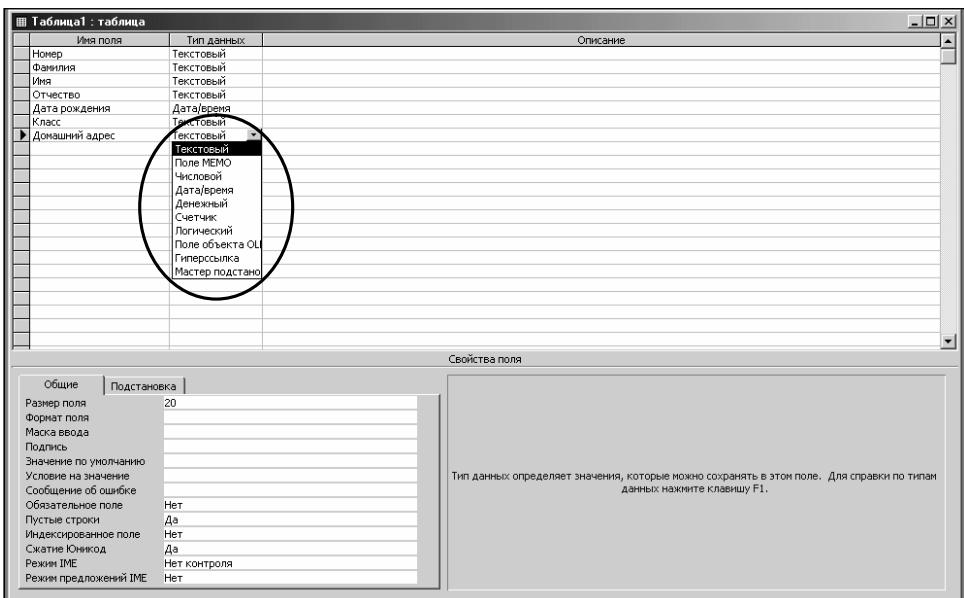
Таблица1 : таблица

| Имя поля | Тип данных | Описание |
|---|---|---|
| Номер | Текстовый | |
| Фамилия | Текстовый | |
| Имя | Текстовый | |
| Отчество | Текстовый | |
| Дата рождения | Дата/время | |
| Класс | Текстовый | |
| Домашний адрес | Текстовый | |

Текстовый
Поле MEMO
Числовой
Дата/время
Денежный
Счетчик
Логический
Поле объекта OL
Гиперссылка
Мастер подстано

Свойства поля

Общие | Подстановка

| | |
|---|---|
| Размер поля | 20 |
| Формат поля | |
| Маска ввода | |
| Подпись | |
| Значение по умолчанию | |
| Условие на значение | |
| Сообщение об ошибке | |
| Обязательное поле | Нет |
| Пустые строки | Да |
| Индексированное поле | Нет |
| Сжатие Юникод | Да |
| Режим IME | Нет контроля |
| Режим предложений IME | Нет |

Тип данных определяет значения, которые можно сохранять в этом поле. Для справки по типам данных нажмите клавишу F1.